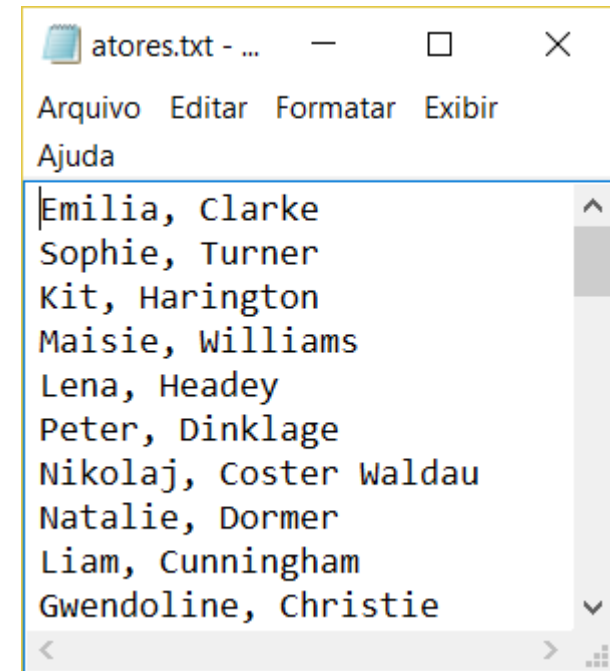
atores.txt - ...

Arquivo Editar Formatar Exibir Ajuda

Emilia, Clarke
Sophie, Turner
Kit, Harington
Maisie, Williams
Lena, Headey
Peter, Dinklage
Nikolaj, Coster Waldau
Natalie, Dormer
Liam, Cunningham
Gwendoline, Christie